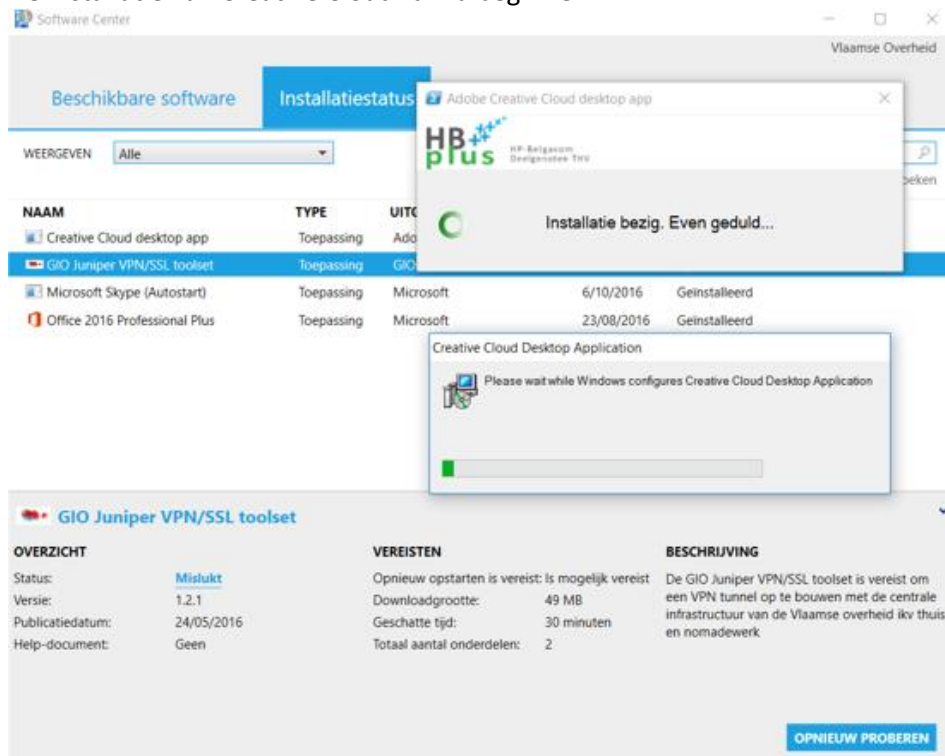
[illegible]

Software Center

Vlaamse Overheid

Beschikbare software

Installatiestatus

WEERGEVEN Alle

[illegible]eken

| NAAM | TYPE | UITG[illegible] | | |
|---|---|---|---|---|
| Creative Cloud desktop app | Toepassing | Ado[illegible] | | |
| GIO Juniper VPN/SSL toolset | Toepassing | GIO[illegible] | | |
| Microsoft Skype (Autostart) | Toepassing | Microsoft | 6/10/2016 | Geïnstalleerd |
| Office 2016 Professional Plus | Toepassing | Microsoft | 23/08/2016 | Geïnstalleerd |

Adobe Creative Cloud desktop app

HB plus

HP-Belgacom Deelgenoten THV

Installatie bezig. Even geduld...

Creative Cloud Desktop Application

Please wait while Windows configures Creative Cloud Desktop Application

GIO Juniper VPN/SSL toolset

OVERZICHT

Status: Mislukt
Versie: 1.2.1
Publicatiedatum: 24/05/2016
Help-document: Geen

VEREISTEN

Opnieuw opstarten is vereist: Is mogelijk vereist
Downloadgrootte: 49 MB
Geschatte tijd: 30 minuten
Totaal aantal onderdelen: 2

BESCHRIJVING

De GIO Juniper VPN/SSL toolset is vereist om een VPN tunnel op te bouwen met de centrale infrastructuur van de Vlaamse overheid ikv thuis en nomadewerk

OPNIEUW PROBEREN